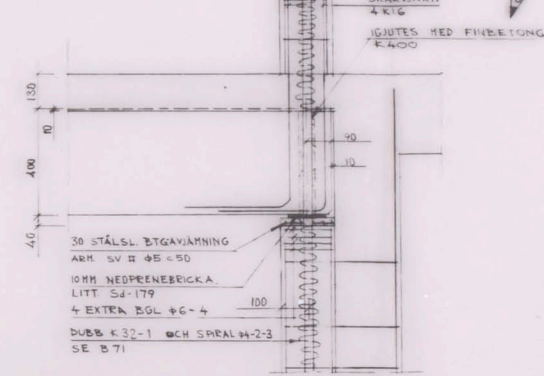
4 K16

IGJUTES MED FINBETONG
K400

130

10

400

40

90

10

30 STÅLSL. BTGAVJÄMNING
ARM. SV # $\phi$5 c50

10MM NEOPRENEBRICKA.
LITT. Sd-179

4 EXTRA BGL $\phi$6-4

100

DUBB K32-1 OCH SPIRAL $\phi$4-2-3
SE B71